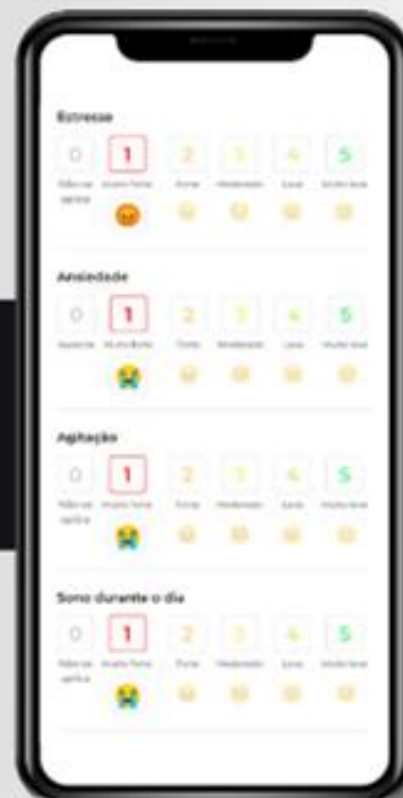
Estresse

0 1 2 3 4 5

Não se aplica Muito forte Forte Moderado Leve Muito leve

Ansiedade

0 1 2 3 4 5

Ausente Muito forte Forte Moderado Leve Muito leve

Agitação

0 1 2 3 4 5

Não se aplica Muito forte Forte Moderado Leve Muito leve

Sono durante o dia

0 1 2 3 4 5

Não se aplica Muito forte Forte Moderado Leve Muito leve